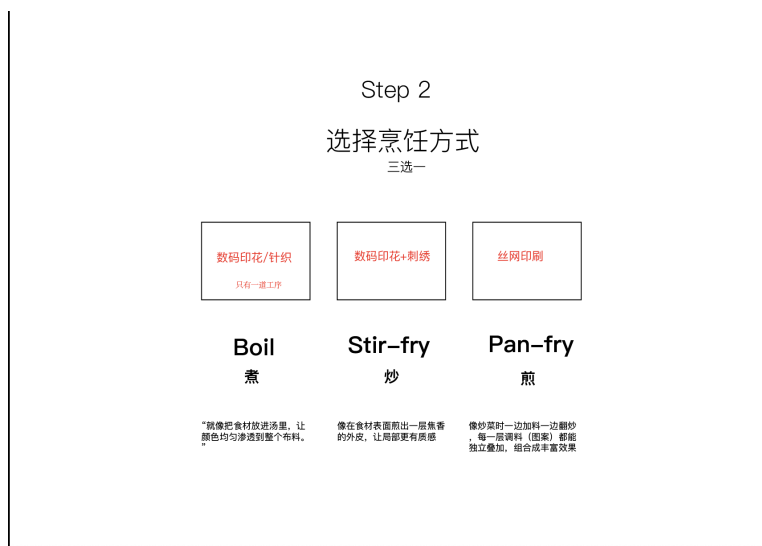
Step 2

选择烹饪方式

三选一

数码印花/针织

只有一道工序

数码印花+刺绣

丝网印刷

Boil

煮

Stir-fry

炒

Pan-fry

煎

"就像把食材放进汤里，让颜色均匀渗透到整个布料。"

像在食材表面煎出一层焦香的外皮，让局部更有质感

像炒菜时一边加料一边翻炒，每一层调料（图案）都能独立叠加，组合成丰富效果